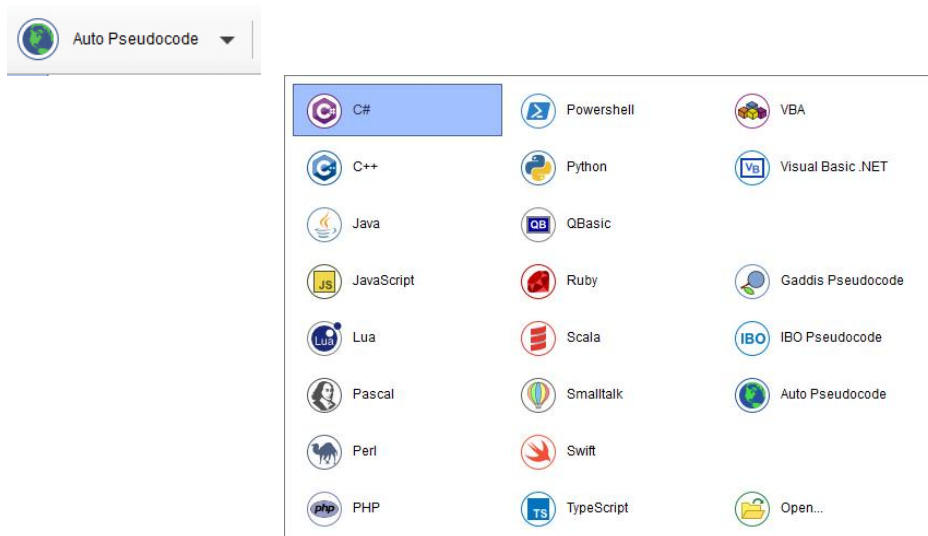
Auto Pseudocode

C#
C++
Java
JavaScript
Lua
Pascal
Perl
PHP

Powershell
Python
QBasic
Ruby
Scala
Smalltalk
Swift
TypeScript

VBA
Visual Basic .NET
Gaddis Pseudocode
IBO Pseudocode
Auto Pseudocode
Open...